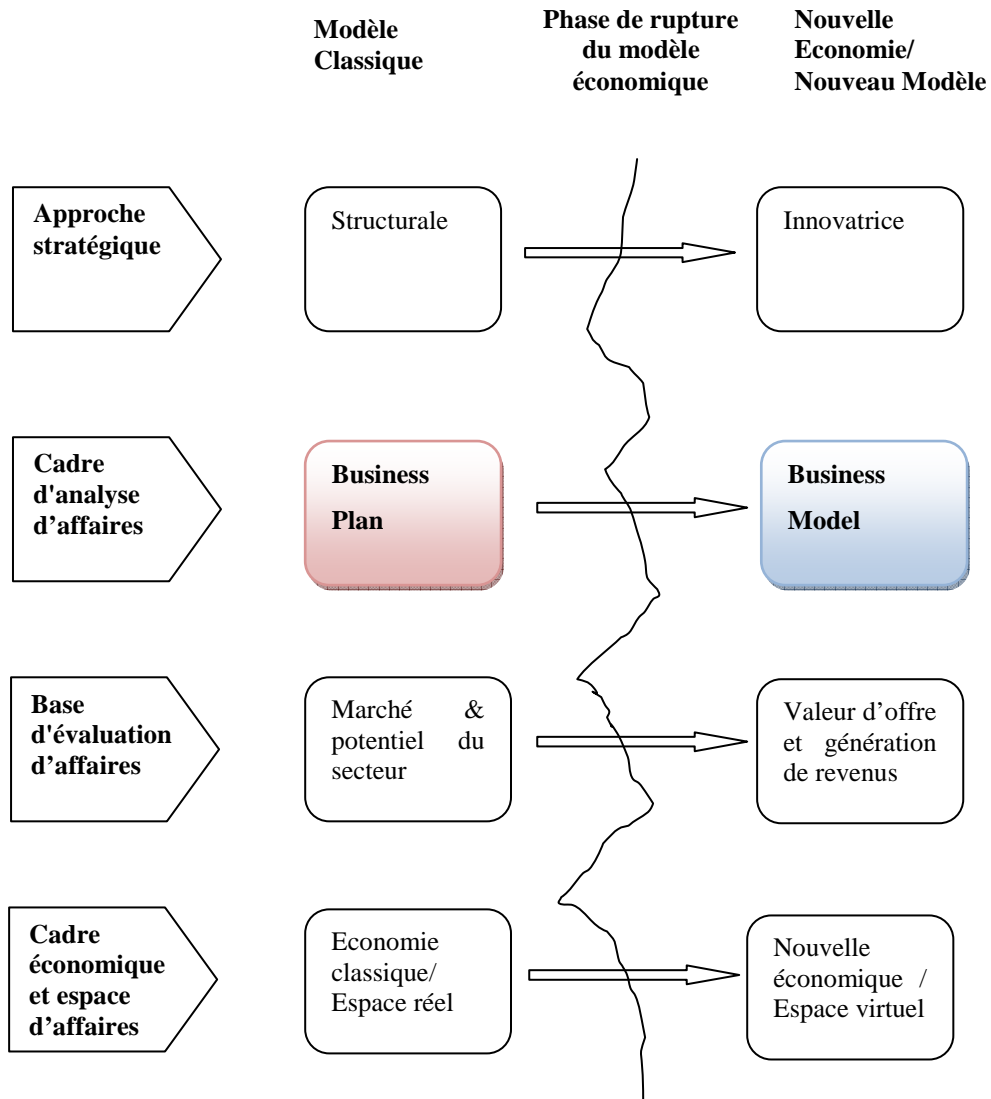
Modèle Classique

Phase de rupture du modèle économique

Nouvelle Economie/ Nouveau Modèle

Approche stratégique

Structurale

Innovatrice

Cadre d'analyse d'affaires

Business Plan

Business Model

Base d'évaluation d'affaires

Marché & potentiel du secteur

Valeur d'offre et génération de revenus

Cadre économique et espace d'affaires

Economie classique/ Espace réel

Nouvelle économique / Espace virtuel